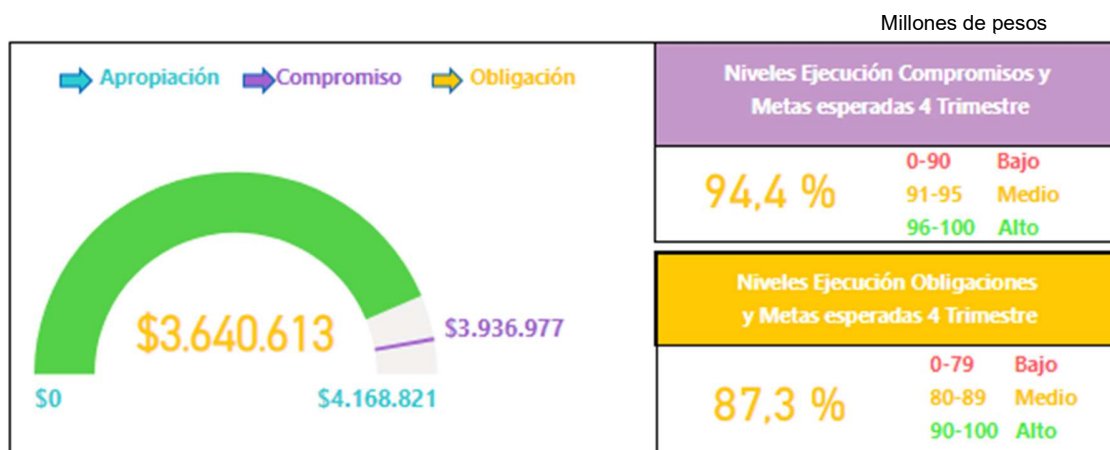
Millones de pesos

Apropiación Compromiso Obligación

$3.640.613

$3.936.977

$0

$4.168.821

Niveles Ejecución Compromisos y Metas esperadas 4 Trimestre

94,4 %

| | |
|---|---|
| 0-90 | Bajo |
| 91-95 | Medio |
| 96-100 | Alto |

Niveles Ejecución Obligaciones y Metas esperadas 4 Trimestre

87,3 %

| | |
|---|---|
| 0-79 | Bajo |
| 80-89 | Medio |
| 90-100 | Alto |